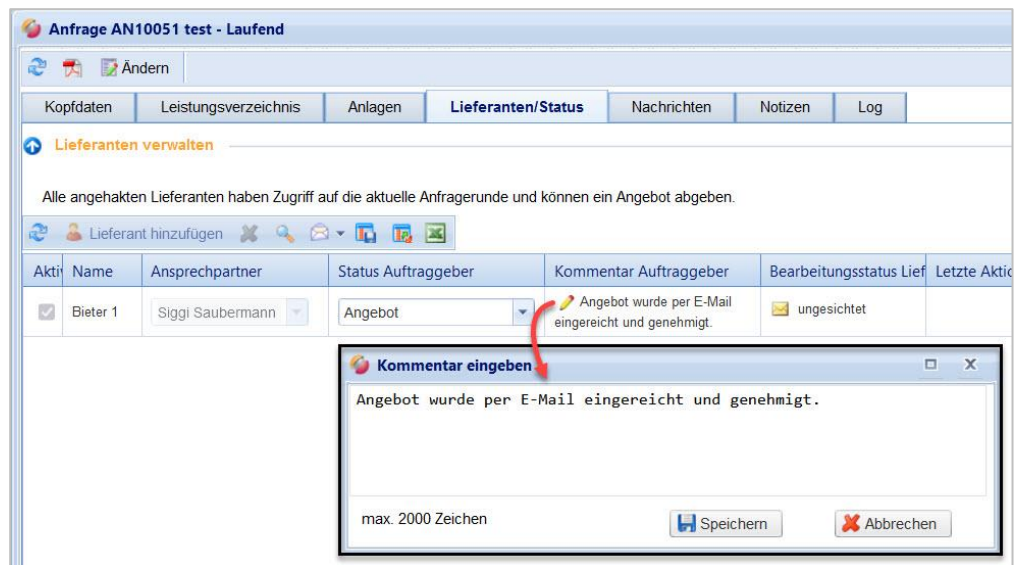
Anfrage AN10051 test - Laufend

Ändern

Kopfdaten | Leistungsverzeichnis | Anlagen | Lieferanten/Status | Nachrichten | Notizen | Log

Lieferanten verwalten

Alle angehakten Lieferanten haben Zugriff auf die aktuelle Anfragerunde und können ein Angebot abgeben.

Lieferant hinzufügen

| Akti | Name | Ansprechpartner | Status Auftraggeber | Kommentar Auftraggeber | Bearbeitungsstatus Lief | Letzte Aktio |
|---|---|---|---|---|---|---|
| | Bieter 1 | Siggi Saubermann | Angebot | Angebot wurde per E-Mail eingereicht und genehmigt. | ungesichtet | |

Kommentar eingeben

Angebot wurde per E-Mail eingereicht und genehmigt.

max. 2000 Zeichen

Speichern

Abbrechen